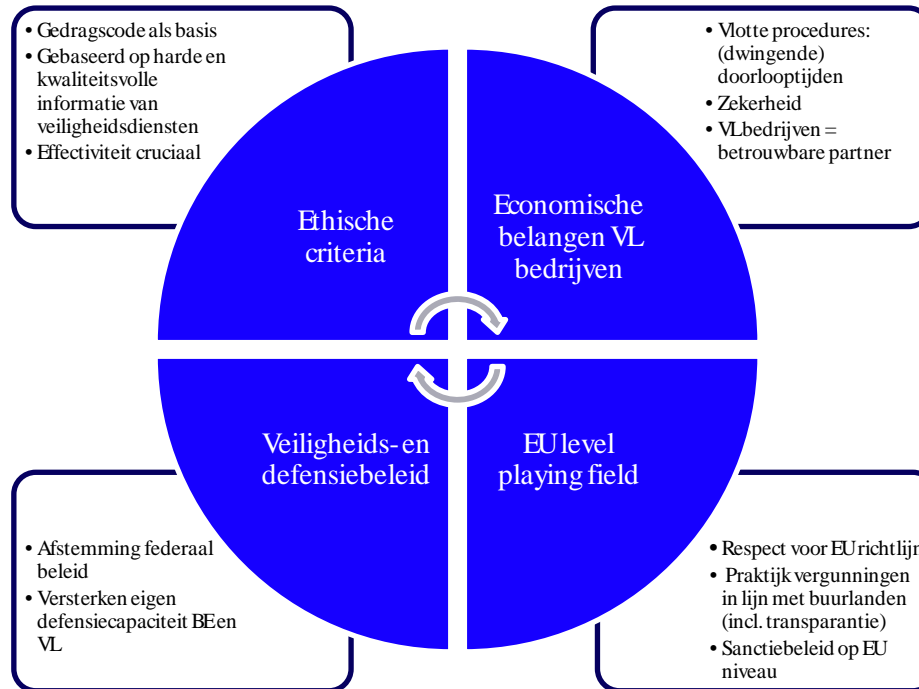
• Gedragscode als basis
• Gebaseerd op harde en kwaliteitsvolle informatie van veiligheidsdiensten
• Effectiviteit cruciaal

• Vlotte procedures: (dwingende) doorlooptijden
• Zekerheid
• VL bedrijven = betrouwbare partner

Ethische criteria

Economische belangen VL bedrijven

Veiligheids- en defensiebeleid

EU level playing field

• Afstemming federaal beleid
• Versterken eigen defensiecapaciteit BE en VL

• Respect voor EU richtlijn
• Praktijk vergunningen in lijn met buurlanden (incl. transparantie)
• Sanctiebeleid op EU niveau